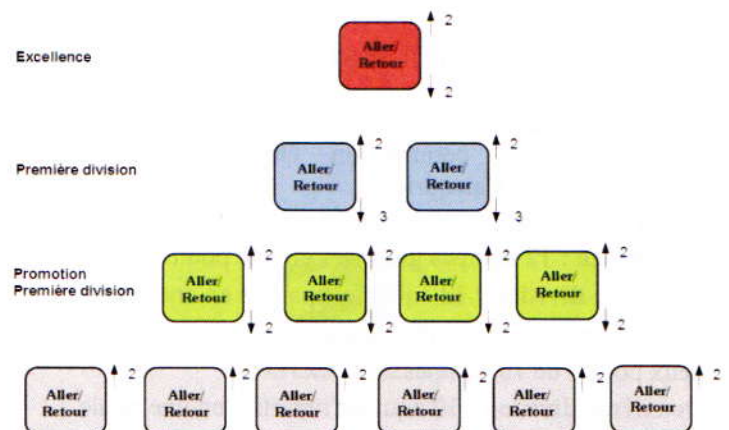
Excellence

Aller/ Retour
↑ 2
↓ 2

Première division

Aller/ Retour
↑ 2
↓ 3

Aller/ Retour
↑ 2
↓ 3

Promotion Première division

Aller/ Retour
↑ 2
↓ 2

Aller/ Retour
↑ 2
↓ 2

Aller/ Retour
↑ 2
↓ 2

Aller/ Retour
↑ 2
↓ 2

Aller/ Retour
↑ 2

Aller/ Retour
↑ 2

Aller/ Retour
↑ 2

Aller/ Retour
↑ 2

Aller/ Retour
↑ 2

Aller/ Retour
↑ 2